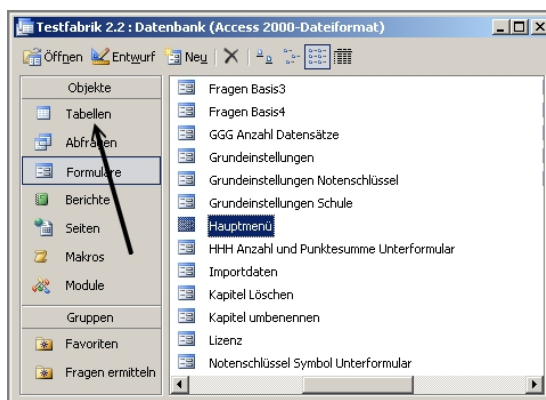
Testfabrik 2.2 : Datenbank (Access 2000-Dateiformat)

Öffnen Entwurf Neu

Objekte
Tabellen
Abfragen
Formulare
Berichte
Seiten
Makros
Module
Gruppen
Favoriten
Fragen ermitteln

Fragen Basis3
Fragen Basis4
GGG Anzahl Datensätze
Grundeinstellungen
Grundeinstellungen Notenschlüssel
Grundeinstellungen Schule
Hauptmenü
HHH Anzahl und Punktesumme Unterformular
Importdaten
Kapitel Löschen
Kapitel umbenennen
Lizenz
Notenschlüssel Symbol Unterformular